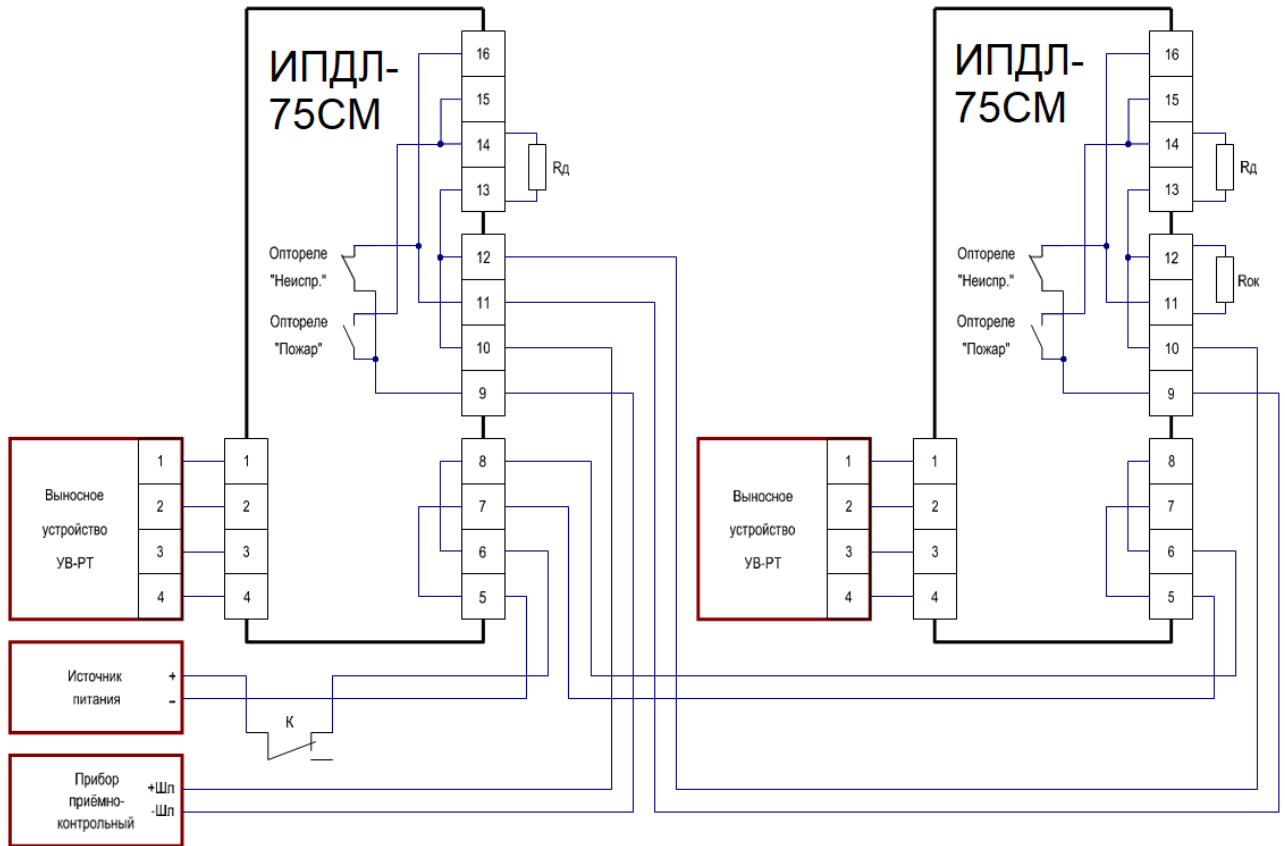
ИПДЛ-75СМ

16
15
14
13
Rд
Оптореле "Неиспр."
Оптореле "Пожар"
12
11
10
9
8
7
6
5

Выносное устройство УВ-РТ
1
2
3
4
1
2
3
4

ИПДЛ-75СМ

16
15
14
13
Rд
Оптореле "Неиспр."
Оптореле "Пожар"
12
11
Rок
10
9
8
7
6
5

Выносное устройство УВ-РТ
1
2
3
4
1
2
3
4

Источник питания
+
-
К

Прибор приёмно-контрольный
+Шл
-Шл